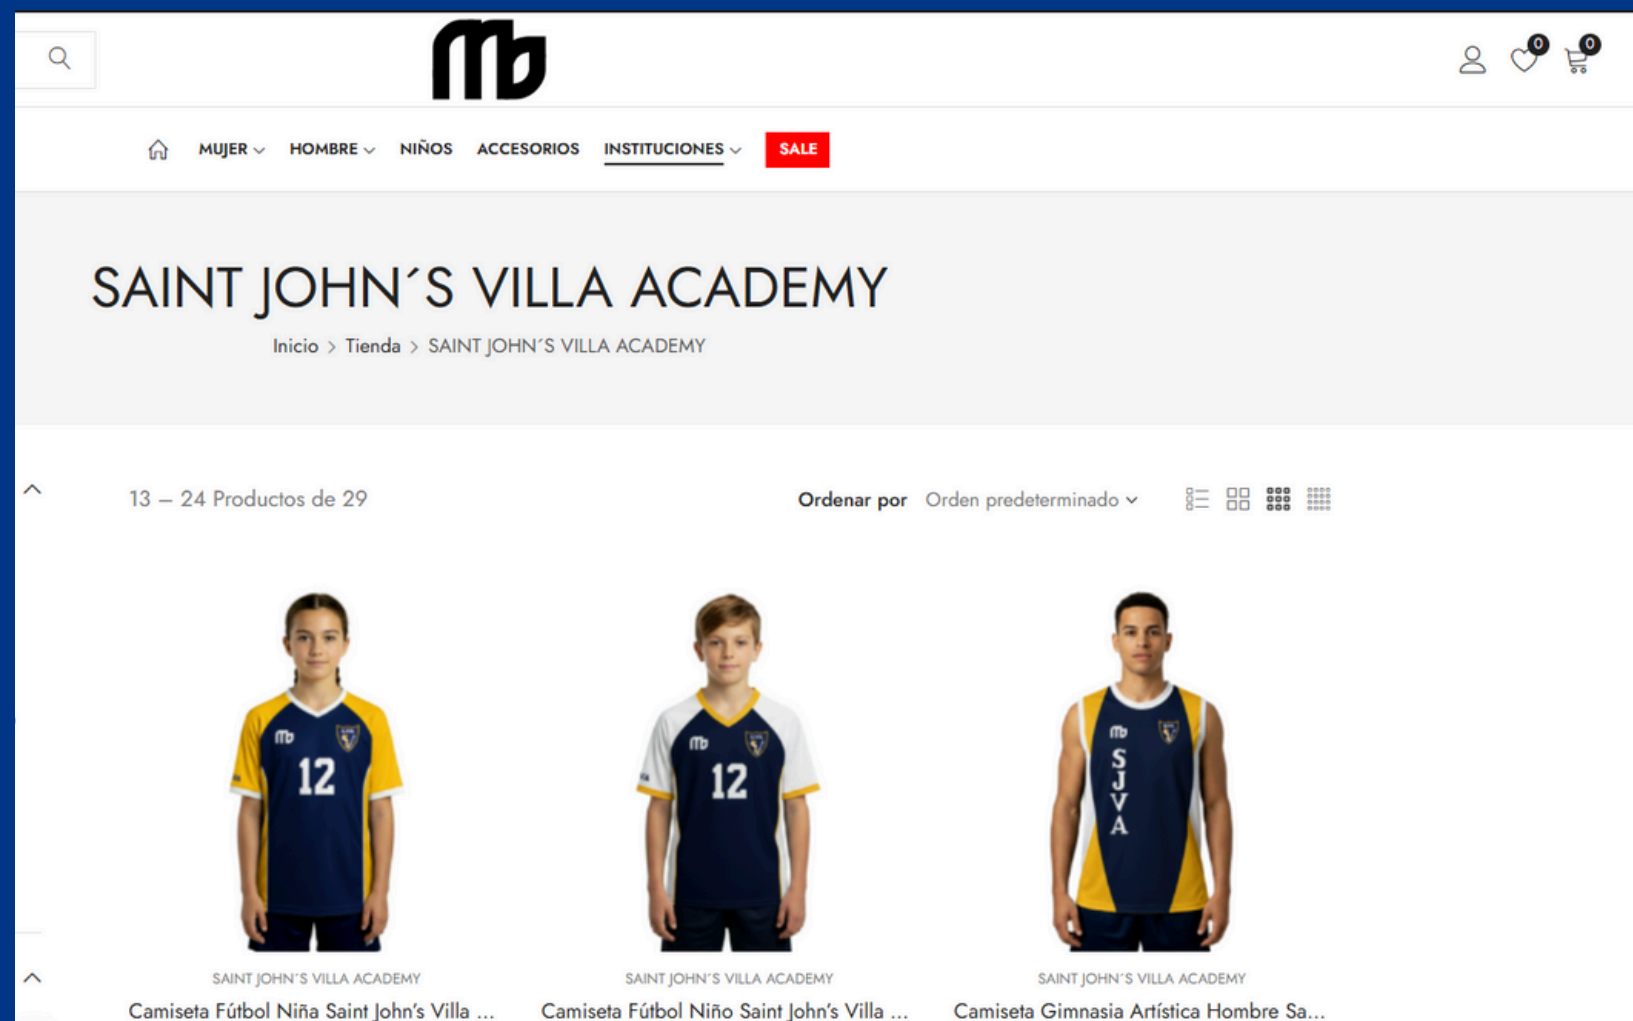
0
0

MUJER HOMBRE NIÑOS ACCESORIOS INSTITUCIONES SALE

SAINT JOHN´S VILLA ACADEMY

Inicio > Tienda > SAINT JOHN´S VILLA ACADEMY

13 – 24 Productos de 29

Ordenar por Orden predeterminado

12

12

S J V A

SAINT JOHN´S VILLA ACADEMY
Camiseta Fútbol Niña Saint John's Villa ...

SAINT JOHN´S VILLA ACADEMY
Camiseta Fútbol Niño Saint John's Villa ...

SAINT JOHN´S VILLA ACADEMY
Camiseta Gimnasia Artística Hombre Sa...